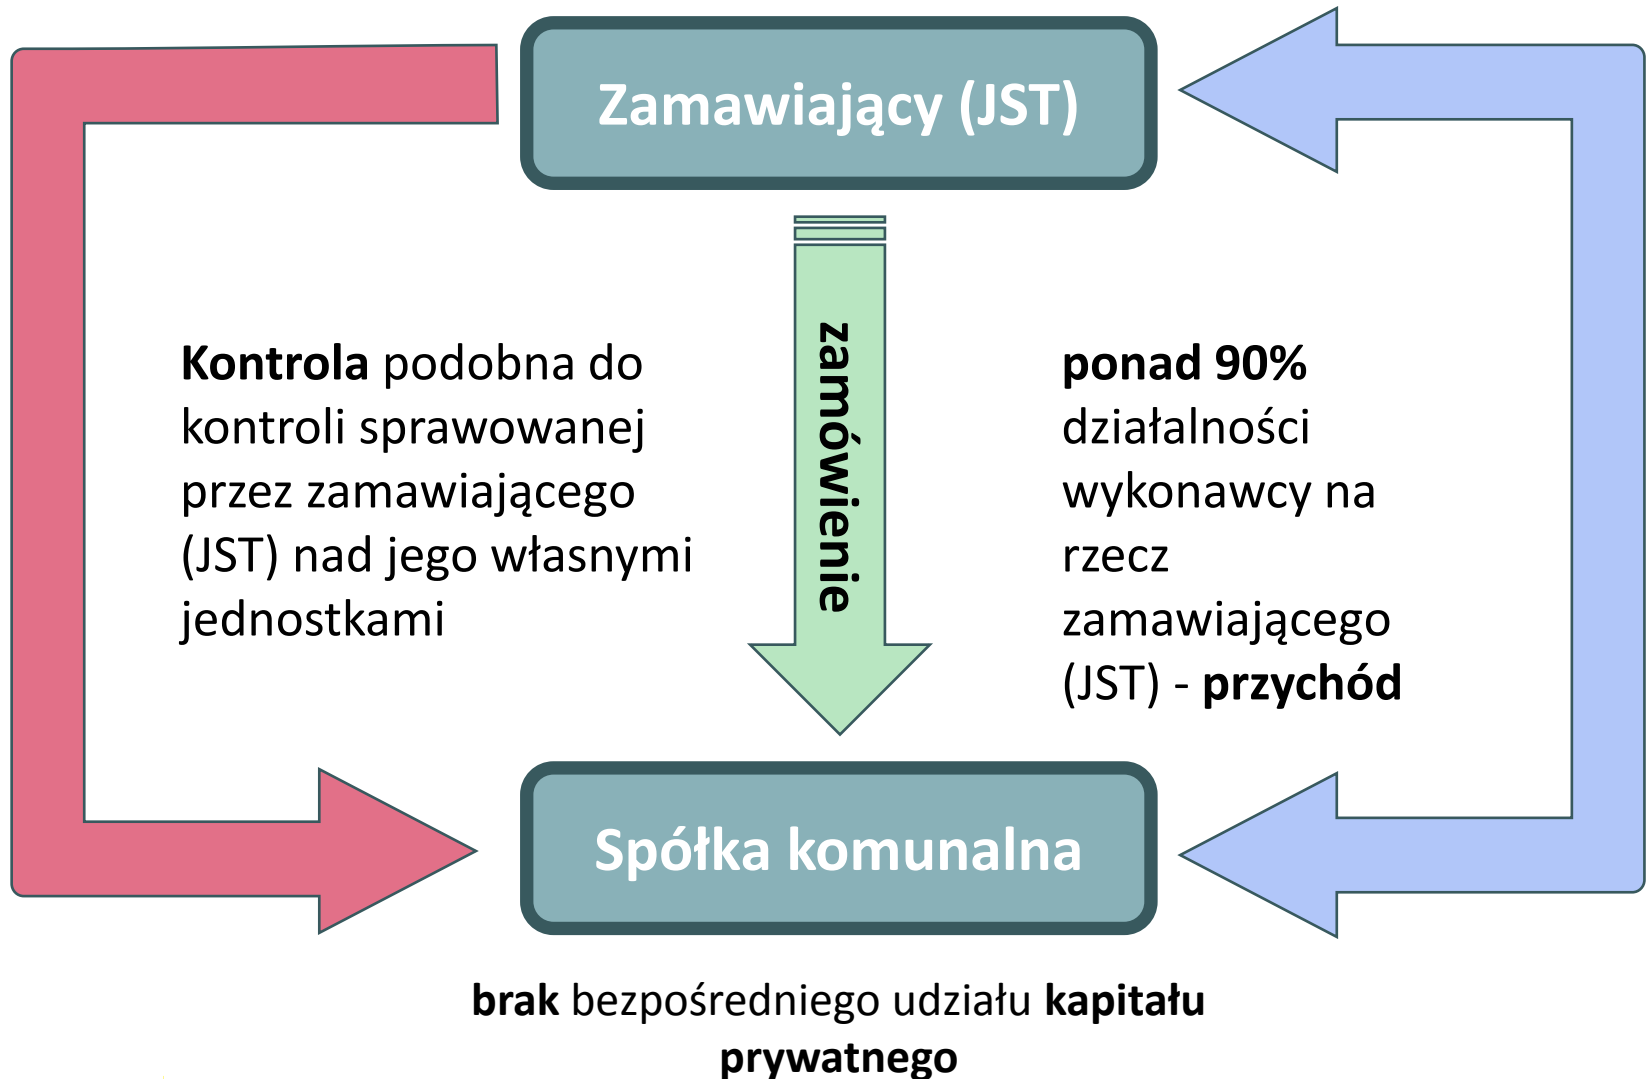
Zamawiający (JST)

zamówienie

Kontrola podobna do kontroli sprawowanej przez zamawiającego (JST) nad jego własnymi jednostkami

ponad 90% działalności wykonawcy na rzecz zamawiającego (JST) - przychód

Spółka komunalna

brak bezpośredniego udziału kapitału prywatnego